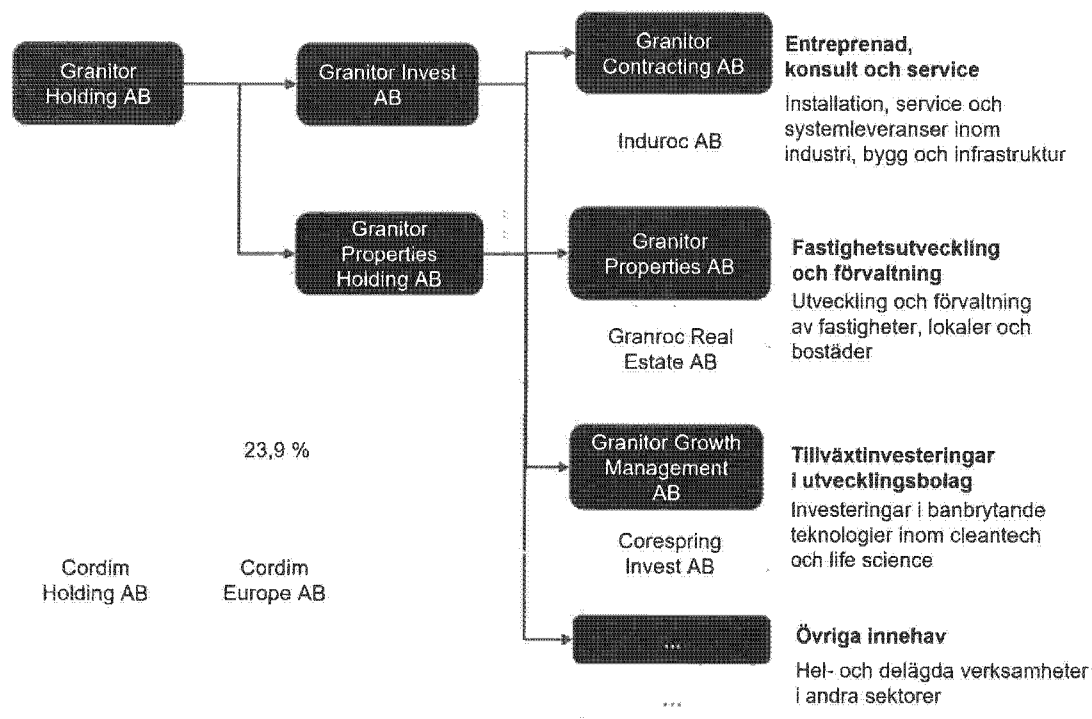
Granitor Holding AB

Granitor Invest AB

Granitor Properties Holding AB

Granitor Contracting AB

Induroc AB

**Entreprenad, konsult och service**

Installation, service och systemleveranser inom industri, bygg och infrastruktur

Granitor Properties AB

Granroc Real Estate AB

**Fastighetsutveckling och förvaltning**

Utveckling och förvaltning av fastigheter, lokaler och bostäder

23,9 %

Granitor Growth Management AB

Corespring Invest AB

**Tillväxtinvesteringar i utvecklingsbolag**

Investeringar i banbrytande teknologier inom cleantech och life science

Cordim Holding AB

Cordim Europe AB

...

...

**Övriga innehav**

Hel- och delägda verksamheter i andra sektorer